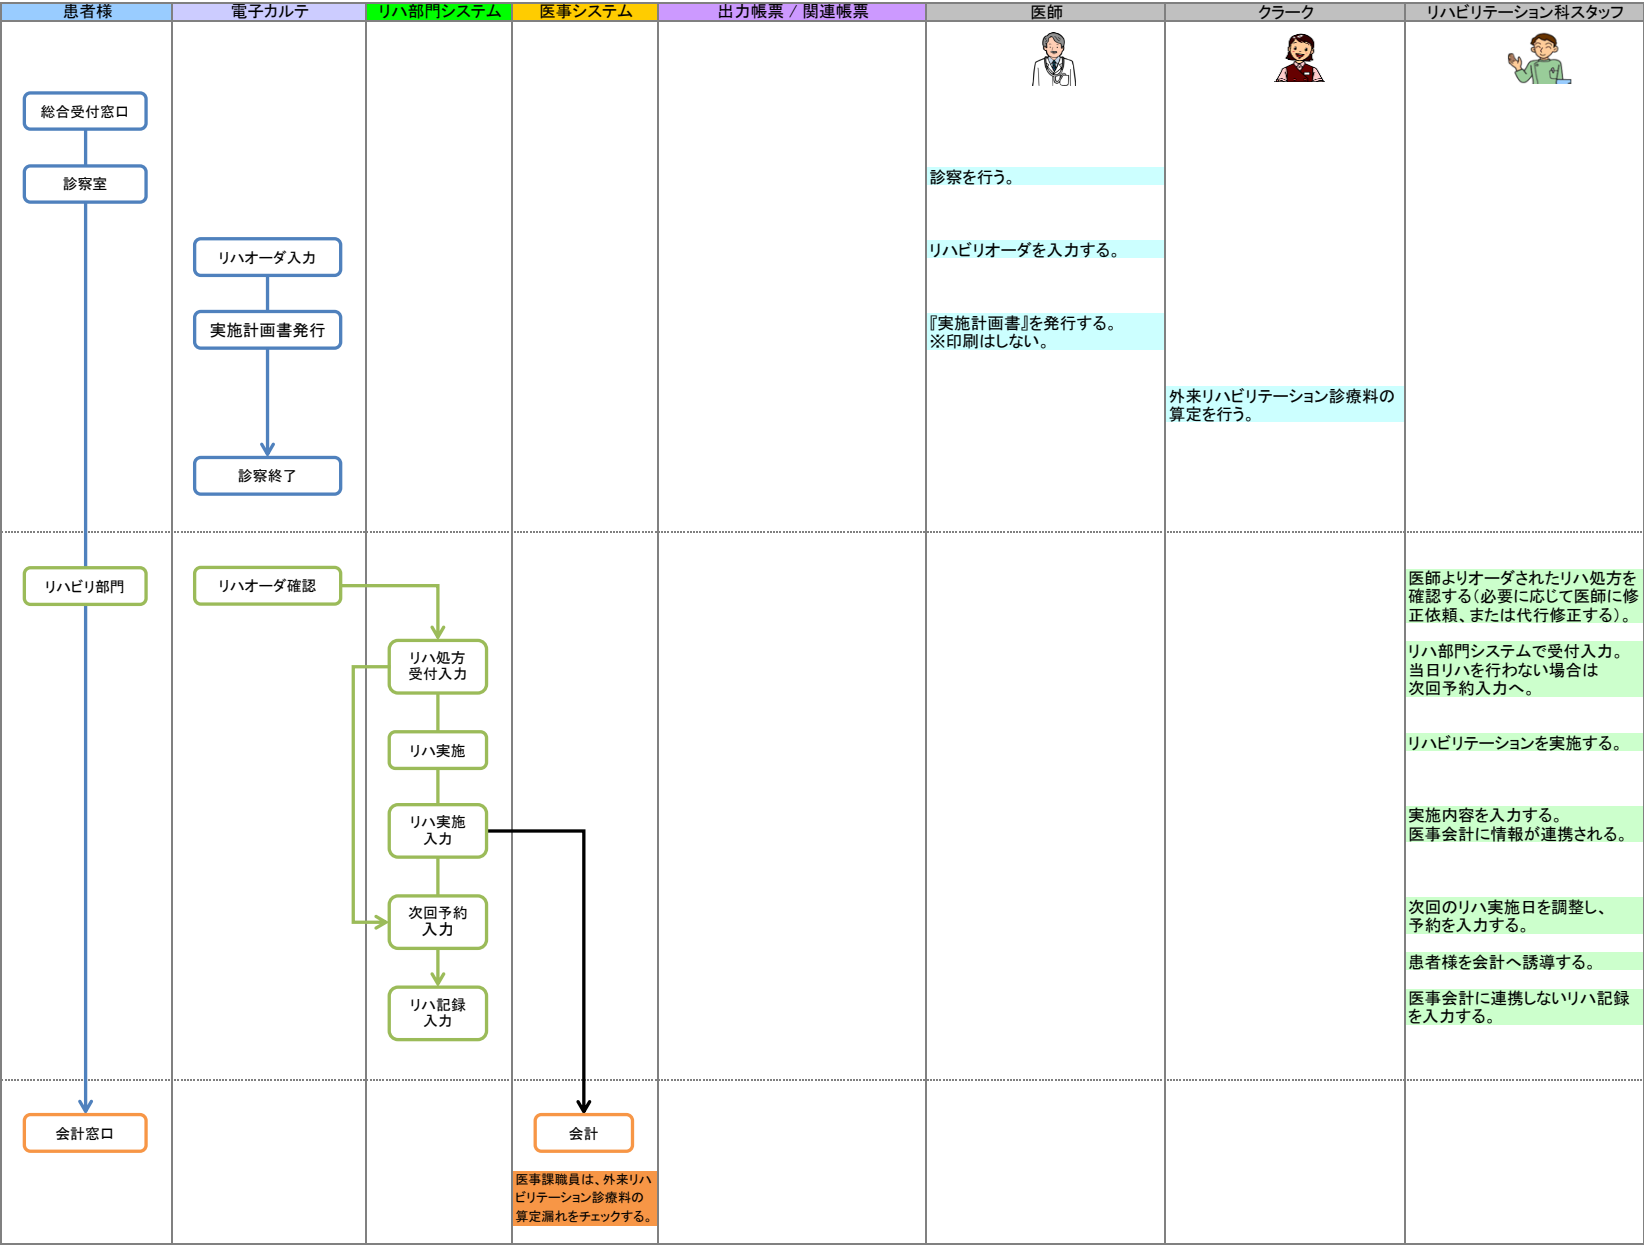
| 患者様 | 電子カルテ | リハ部門システム | 医事システム | 出力帳票 / 関連帳票 | 医師 | クラーク | リハビリテーション科スタッフ |
|---|---|---|---|---|---|---|---|

総合受付窓口

診察室

リハオーダ入力

実施計画書発行

診察終了

診察を行う。

リハビリオーダを入力する。

『実施計画書』を発行する。
※印刷はしない。

外来リハビリテーション診療料の算定を行う。

リハビリ部門

リハオーダ確認

リハ処方受付入力

リハ実施

リハ実施入力

次回予約入力

リハ記録入力

医師よりオーダされたリハ処方を確認する（必要に応じて医師に修正依頼、または代行修正する）。

リハ部門システムで受付入力。
当日リハを行わない場合は
次回予約入力へ。

リハビリテーションを実施する。

実施内容を入力する。
医事会計に情報が連携される。

次回のリハ実施日を調整し、
予約を入力する。

患者様を会計へ誘導する。

医事会計に連携しないリハ記録を入力する。

会計窓口

会計

医事課職員は、外来リハビリテーション診療料の算定漏れをチェックする。